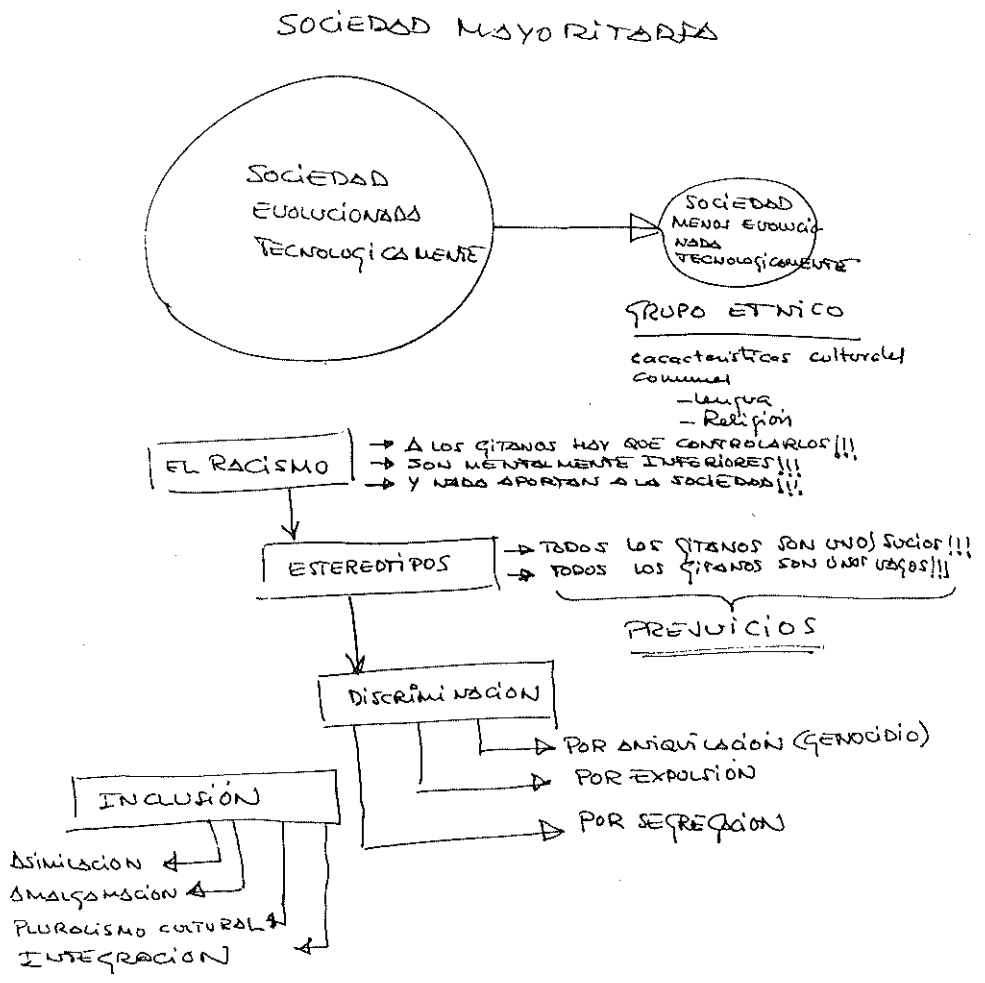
SOCIEDAD MAYORITARIA

SOCIEDAD EVOLUCIONADA TECNOLOGICAMENTE

SOCIEDAD MENOS EVOLUCIONADA TECNOLOGICAMENTE

GRUPO ETNICO

caracteristicas culturales comunes
- Lengua
- Religión

EL RACISMO
→ A LOS GITANOS HAY QUE CONTROLARLOS!!!
→ SON MENTALMENTE INFERIORES!!!
→ Y NADA APORTAN A LA SOCIEDAD!!!

ESTEREOTIPOS
→ TODOS LOS GITANOS SON UNOS SUCIOS!!!
→ TODOS LOS GITANOS SON UNOS VAGOS!!!

PREJUICIOS

DISCRIMINACION
→ POR ANIQUILACION (GENOCIDIO)
→ POR EXPULSION
→ POR SEGREGACION

INCLUSIÓN
ASIMILACION
AMALGAMACION
PLURALISMO CULTURAL
INTEGRACION